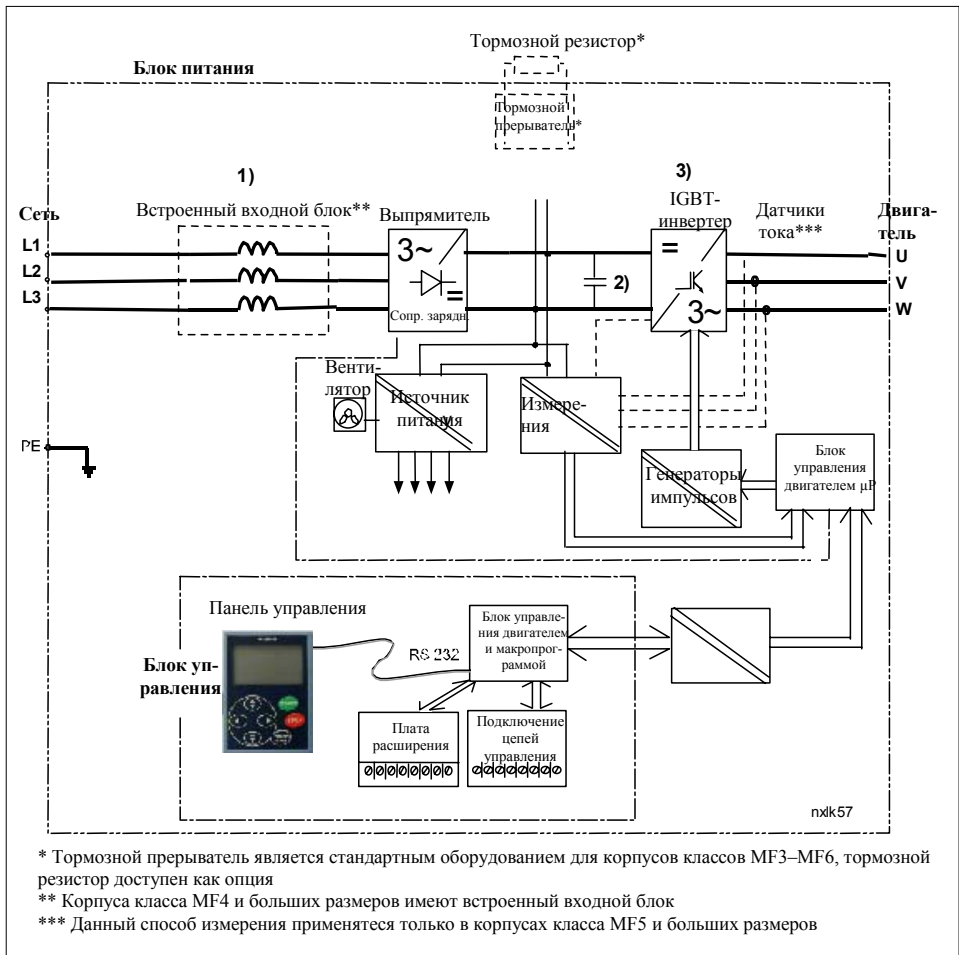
Тормозной резистор*

Блок питания

Тормозной прерыватель*

1)

3)

Сеть

Встроенный входной блок**

Выпрямитель

IGBT-инвертер

Датчики тока***

Двигатель

L1

L2

L3

3~

=

2)

=

3~

U

V

W

Сопр. зарядн

Вентилятор

Источник питания

Измерения

PE

Генераторы импульсов

Блок управления двигателем µP

Панель управления

Блок управления двигателем и макропрограммой

RS 232

Блок управления

Плата расширения

Подключение цепей управления

nxlk57

* Тормозной прерыватель является стандартным оборудованием для корпусов классов MF3–MF6, тормозной резистор доступен как опция
** Корпуса класса MF4 и больших размеров имеют встроенный входной блок
*** Данный способ измерения применяется только в корпусах класса MF5 и больших размеров